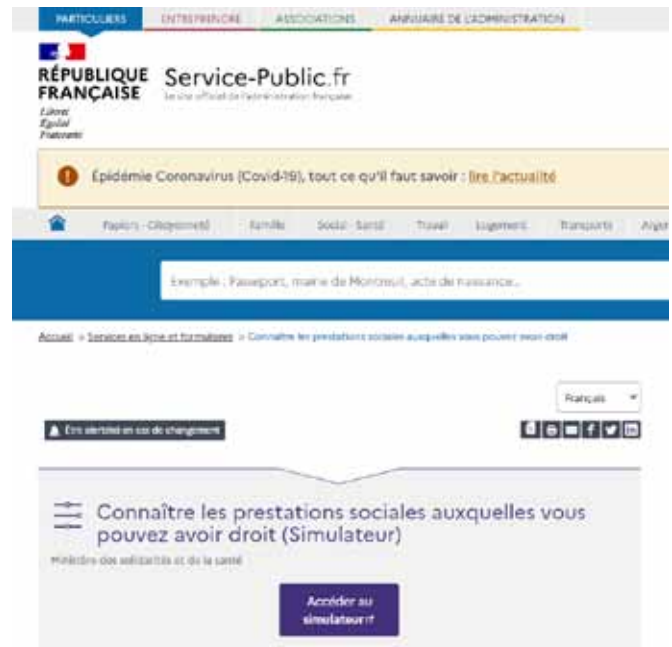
PARTICULIERS ENTREPRENDRE ASSOCIATIONS ANNUAIRE DE L'ADMINISTRATION

RÉPUBLIQUE FRANÇAISE
Liberté
Égalité
Fraternité

Service-Public.fr
Le site officiel de l'administration française

Épidémie Coronavirus (Covid-19), tout ce qu'il faut savoir : lire l'actualité

Papiers - Citoyenneté Famille Social - Santé Travail Logement Transports Arge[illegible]

Exemple : Passeport, mairie de Montreuil, acte de naissance...

Accueil > Services en ligne et formulaires > Connaître les prestations sociales auxquelles vous pouvez avoir droit

Français

Être alerté(e) en cas de changement

Connaître les prestations sociales auxquelles vous pouvez avoir droit (Simulateur)

Ministère des solidarités et de la santé

Accéder au simulateur